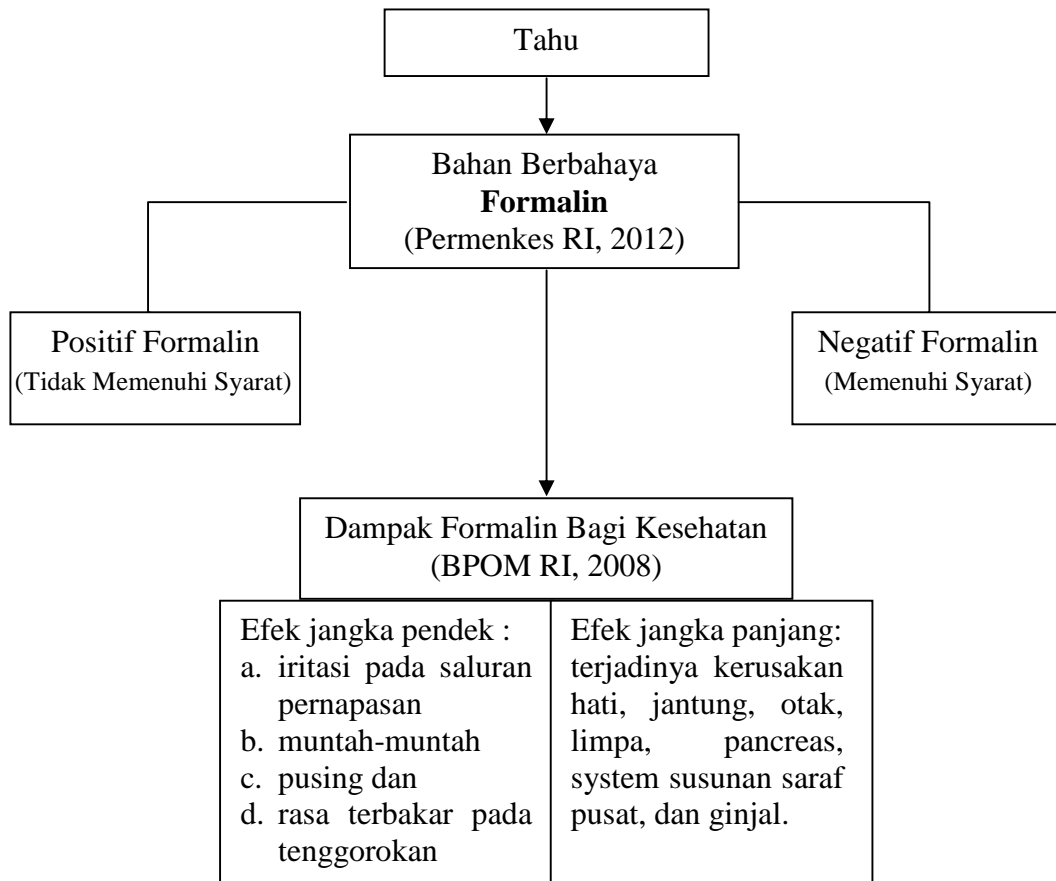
Tahu

Bahan Berbahaya
**Formalin**
(Permenkes RI, 2012)

Positif Formalin
(Tidak Memenuhi Syarat)

Negatif Formalin
(Memenuhi Syarat)

Dampak Formalin Bagi Kesehatan
(BPOM RI, 2008)

| Efek jangka pendek : a. iritasi pada saluran pernapasan b. muntah-muntah c. pusing dan d. rasa terbakar pada tenggorokan | Efek jangka panjang: terjadinya kerusakan hati, jantung, otak, limpa, pancreas, system susunan saraf pusat, dan ginjal. |
|---|---|